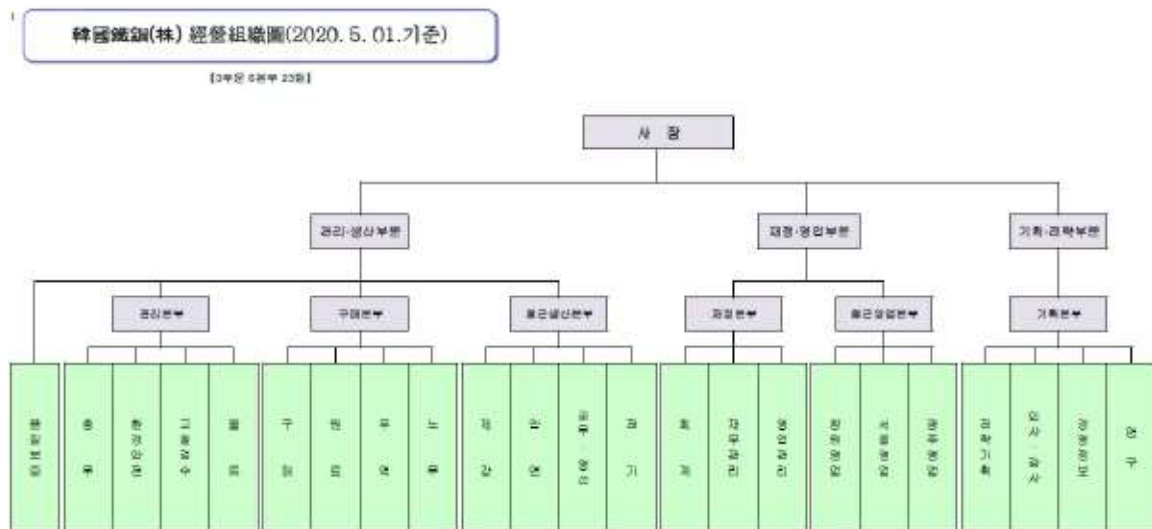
韓國鐵鋼(株) 經營組織圖(2020. 5. 01.기준)

[3부문 8본부 23팀]

사 장

관리·생산부문

재정·영업부문

기획·관리부문

관리본부

구매본부

철근생산본부

재정본부

철근영업본부

기획본부

품질보증

총 무

환경안전

그룹감사

물 류

구 매

원 료

무 역

노 무

제 강

압 연

공무 생산

전 기

회 계

재무관리

영업관리

창원영업

서울영업

광주영업

관리기획

외사 감사

경영정보

연 구